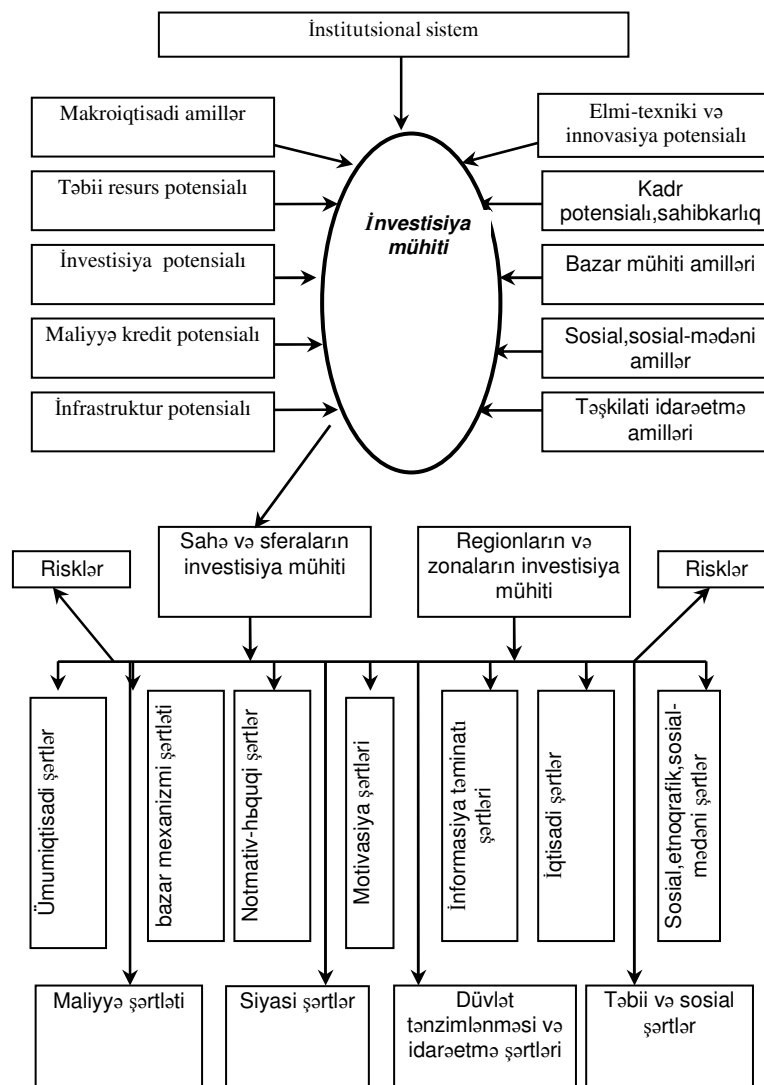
İnstitutsional sistem

Makroiqtisadi amillər

Elmi-texniki və innovasiya potensialı

Təbii resurs potensialı

Kadr potensialı,sahibkarlıq

İnvestisiya mühiti

İnvestisiya potensialı

Bazar mühiti amilləri

Maliyyə kredit potensialı

Sosial,sosial-mədəni amillər

İnfrastruktur potensialı

Təşkilati idarəetmə amilləri

Risklər

Sahə və sferaların investisiya mühiti

Regionların və zonaların investisiya mühiti

Risklər

Ümumiqtisadi şərtlər

bazar mexanizmi şərtləti

Notmativ-hüquqi şərtlər

Motivasiya şərtləri

İnformasiya təminatı şərtləri

İqtisadi şərtlər

Sosial,etnoqrafik,sosial-mədəni şərtlər

Maliyyə şərtləti

Siyasi şərtlər

Düvlət tənzimlənməsi və idarəetmə şərtləri

Təbii və sosial şərtlər